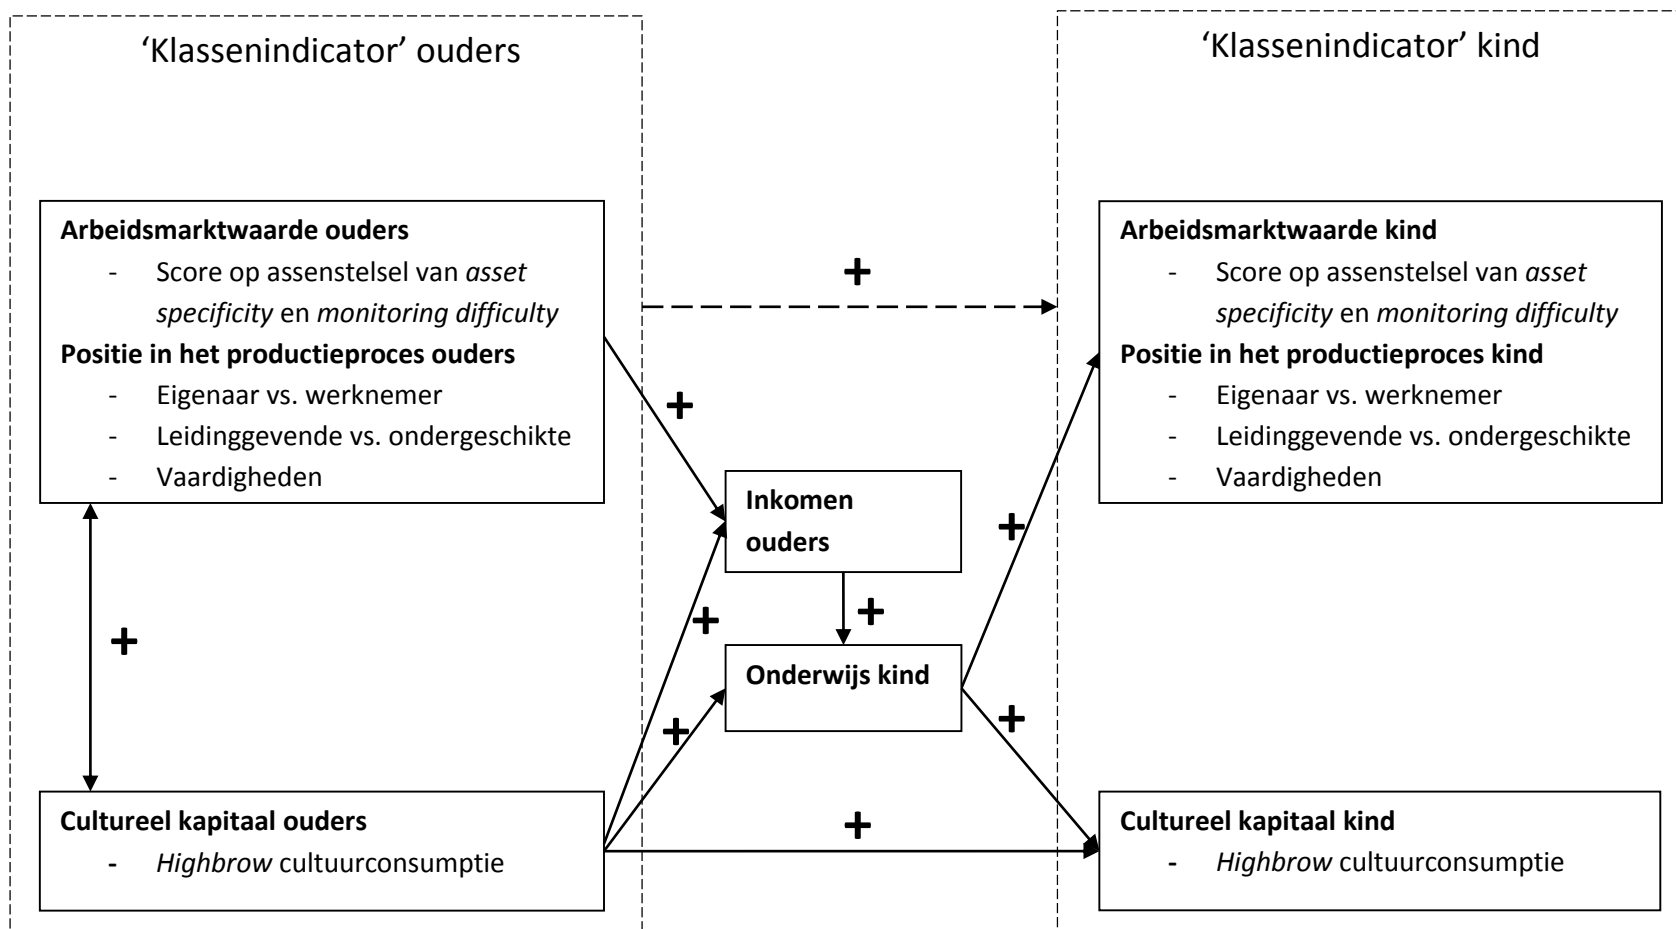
'Klassenindicator' ouders

'Klassenindicator' kind

**Arbeidsmarktwaarde ouders**
- Score op assenstelsel van *asset specificity* en *monitoring difficulty*

**Positie in het productieproces ouders**
- Eigenaar vs. werknemer
- Leidinggevende vs. ondergeschikte
- Vaardigheden

+

**Arbeidsmarktwaarde kind**
- Score op assenstelsel van *asset specificity* en *monitoring difficulty*

**Positie in het productieproces kind**
- Eigenaar vs. werknemer
- Leidinggevende vs. ondergeschikte
- Vaardigheden

+

**Inkomen ouders**

+

+

+

**Onderwijs kind**

+

+

+

+

**Cultureel kapitaal ouders**
- *Highbrow* cultuurconsumptie

+

**Cultureel kapitaal kind**
- *Highbrow* cultuurconsumptie